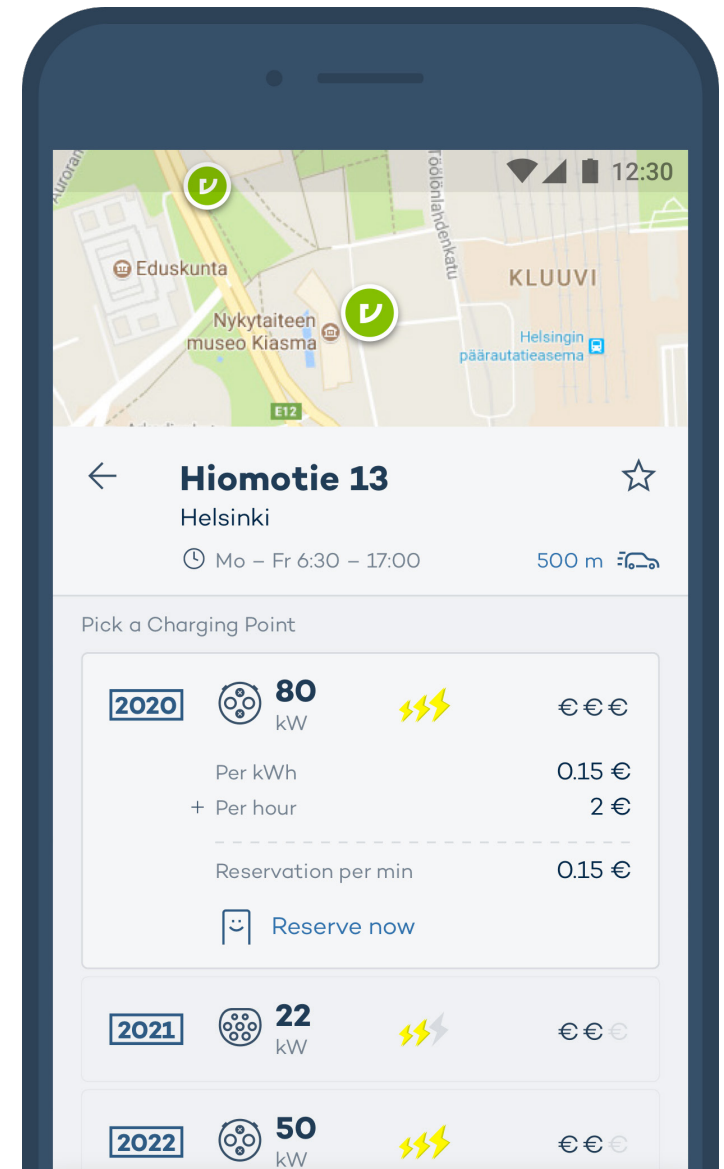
12:30

Auroran

Töölönlahdenkatu

Eduskunta

KLUUVI

Nykytaiteen museo Kiasma

Helsingin päärautatieasema

E12

Hiomotie 13

Helsinki

Mo – Fr 6:30 – 17:00

500 m

Pick a Charging Point

2020

80 kW

€€€

Per kWh 0.15 €

+ Per hour 2 €

Reservation per min 0.15 €

Reserve now

2021

22 kW

€€€

2022

50 kW

€€€